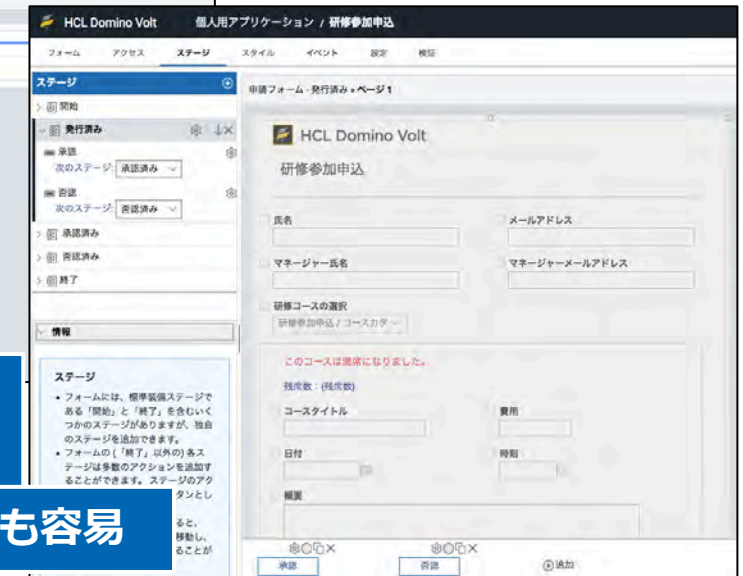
HCL Domino Volt 個人用アプリケーション / 研修参加申込

フォーム アクセス ステージ スタイル イベント 設定 検証

ステージ

開始

発行済み

承認

次のステージ: 承認済み

否認

次のステージ: 否認済み

承認済み

否認済み

終了

情報

ステージ

• フォームには、標準装備ステージである「開始」と「終了」を含むいくつかのステージがありますが、独自のステージを追加できます。

• フォームの(「終了」以外の)各ステージは多数のアクションを追加することができます。ステージのアクタンとし

ると、移動し、ることが

も容易

申請フォーム - 発行済み » ページ 1

HCL Domino Volt

研修参加申込

氏名

メールアドレス

マネージャー氏名

マネージャーメールアドレス

研修コースの選択

研修参加申込 / コースカタ

このコースは満席になりました。

残席数: {残席数}

コースタイトル

費用

日付

時刻

概要

承認

否認

追加